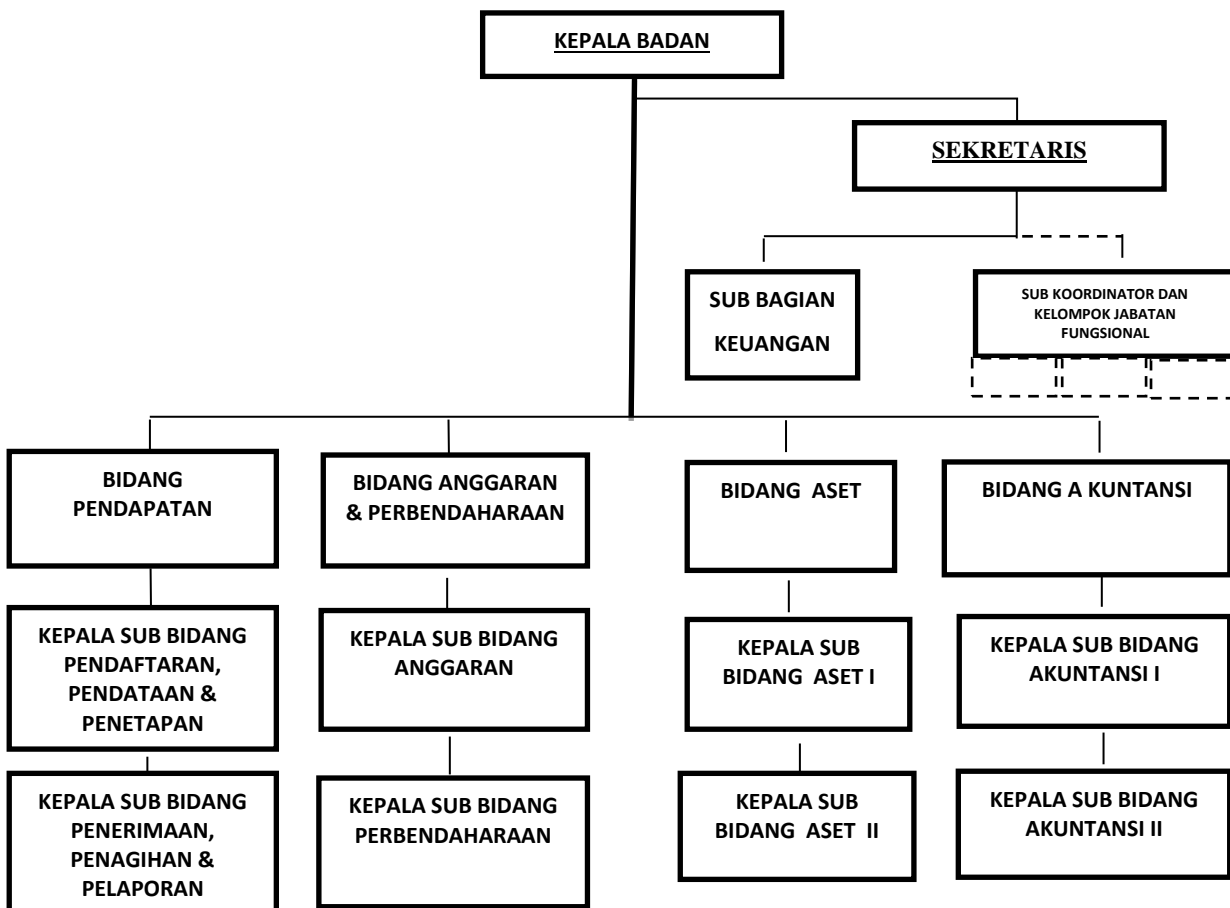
KEPALA BADAN

SEKRETARIS

SUB BAGIAN KEUANGAN

SUB KOORDINATOR DAN KELOMPOK JABATAN FUNGSIONAL

BIDANG PENDAPATAN

KEPALA SUB BIDANG PENDAFTARAN, PENDATAAN & PENETAPAN

KEPALA SUB BIDANG PENERIMAAN, PENAGIHAN & PELAPORAN

BIDANG ANGGARAN & PERBENDAHARAAN

KEPALA SUB BIDANG ANGGARAN

KEPALA SUB BIDANG PERBENDAHARAAN

BIDANG ASET

KEPALA SUB BIDANG ASET I

KEPALA SUB BIDANG ASET II

BIDANG A KUNTANSI

KEPALA SUB BIDANG AKUNTANSI I

KEPALA SUB BIDANG AKUNTANSI II